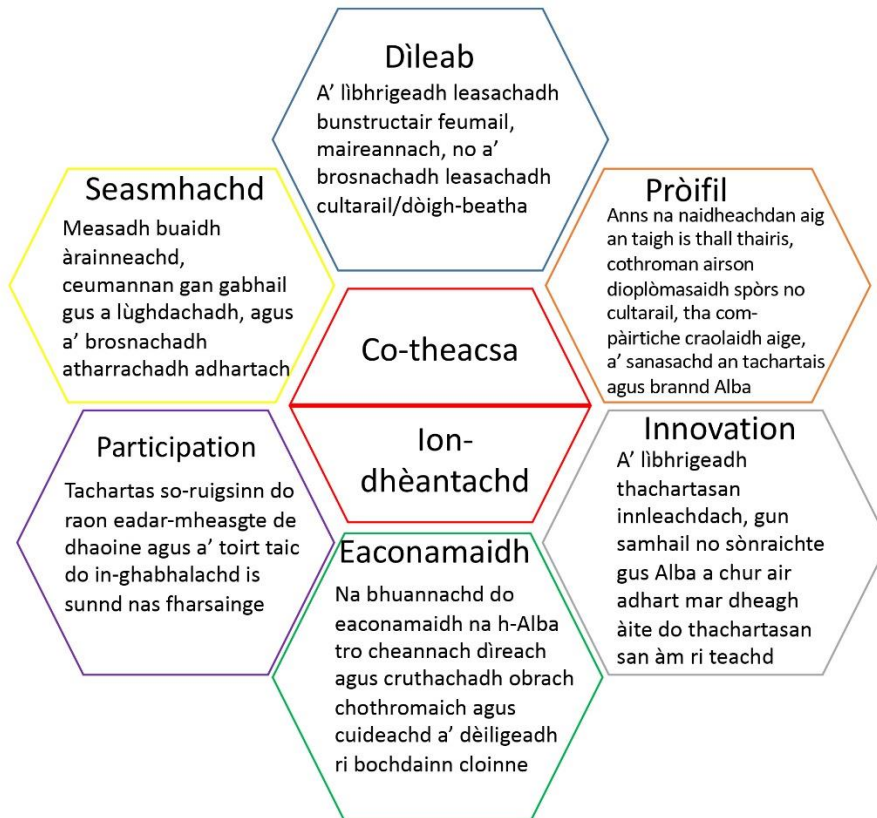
Dìleab

A' lìbhrigeadh leasachadh bunstructair feumail, maireannach, no a' brosnachadh leasachadh cultarail/dòigh-beatha

Seasmhachd

Measadh buaidh àrainneachd, ceumannan gan gabhail gus a lùghdachadh, agus a' brosnachadh atharrachadh adhartach

Pròifil

Anns na naidheachdan aig an taigh is thall thairis, cothroman airson dioplòmasaidh spòrs no cultarail, tha com-pàirtiche craolaidh aige, a' sanasachd an tachartais agus brannd Alba

Co-theacsa

Ion-dhèantachd

Participation

Tachartas so-ruigsinn do raon eadar-mheasgte de dhaoine agus a' toirt taic do in-ghabhalachd is sunnd nas fharsainge

Innovation

A' lìbhrigeadh thachartasan innleachdach, gun samhail no sònraichte gus Alba a chur air adhart mar dheagh àite do thachartasan san àm ri teachd

Eaconamaidh

Na bhuannachd do eaconamaidh na h-Alba tro cheannach dìreach agus cruthachadh obrach chothromaich agus cuideachd a' dèiligeadh ri bochdainn cloinne